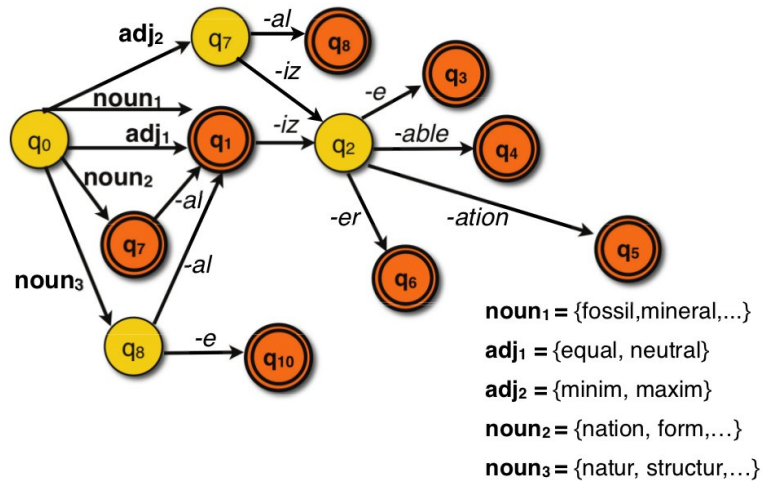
adj$_2$
q$_7$
-al
q$_8$
-iz
q$_3$
-e
noun$_1$
q$_0$
adj$_1$
q$_1$
-iz
q$_2$
-able
q$_4$
noun$_2$
-al
-er
-ation
q$_7$
q$_5$
q$_6$
noun$_3$
-al
q$_8$
-e
q$_{10}$

noun$_1$ = {fossil,mineral,...}
adj$_1$ = {equal, neutral}
adj$_2$ = {minim, maxim}
noun$_2$ = {nation, form,…}
noun$_3$ = {natur, structur,…}